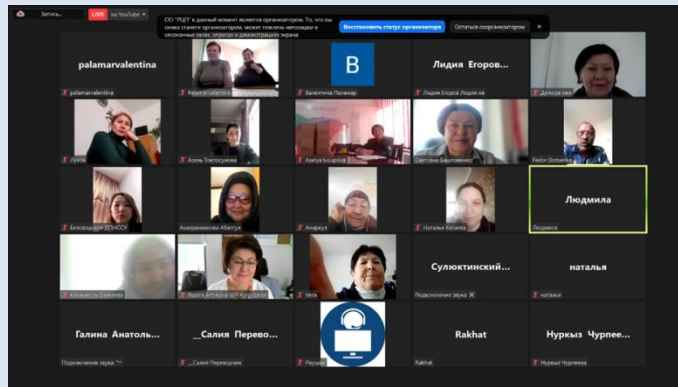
Запись...
LIVE на YouTube
ОО "РЦП" в данный момент является организатором. То, что вы снова станете организатором, может повлечь неполадки в сессионных залах, опросах и демонстрации экрана.
Восстановить статус организатора
Остаться соорганизатором
×

palamarvalentina
palamarvalentina
Pal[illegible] valentina
B
Валентина Паламар
Лидия Егоров...
Лидия Егоров Лидия на
Д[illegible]
Луиза
Асель Токтосунова
Акеуа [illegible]
Светлана Бартоменко
Fedor Domenko
Беловодское ДОНССУ
Ашираманова Абатуз
Анаркул
Наталья Косина
Людмила
Людмила
Конкина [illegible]
Nadira Artykova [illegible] Kyrgyzstan
Чеч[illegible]
Сулюктинский...
Подключение звука
наталья
наталья
Галина Анатоль...
Подключение звука
__Салия Перево...
__Салия Переводчик
Раушан
Rakhat
Rakhat
Нуркыз Чурпее...
Нуркыз Чурпеева